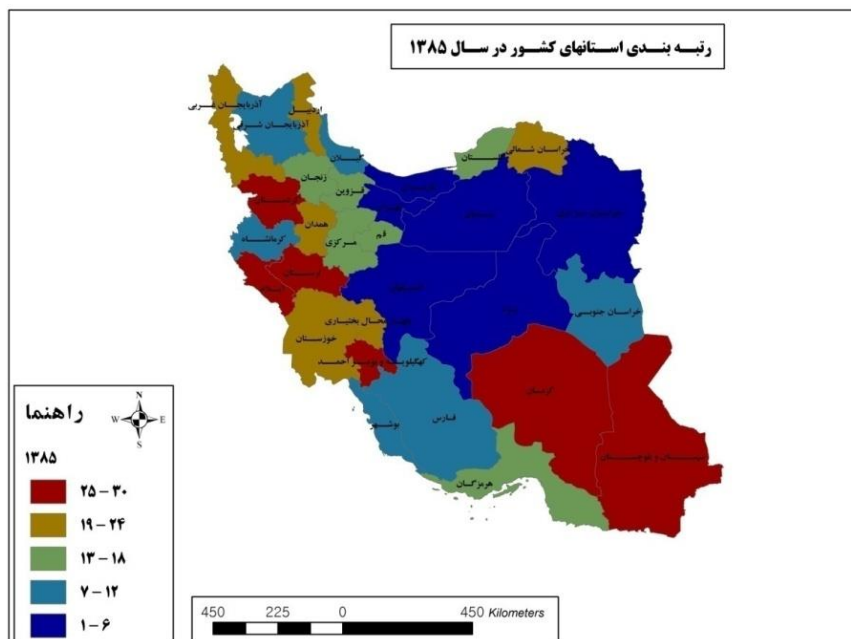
رتبه بندی استانهای کشور در سال ۱۳۸۵

آذربایجان غربی
اردبیل
آذربایجان شرقی
گیلان
زنجان
قزوین
همدان
کرمانشاه
قم
مرکزی
لرستان
چهارمحال بختیاری
خوزستان
کهگیلویه و بویراحمد
بوشهر
فارس
هرمزگان
کرمان
سیستان و بلوچستان
خراسان جنوبی
خراسان شمالی
گلستان

راهنما
۱۳۸۵
۲۵ - ۳۰
۱۹ - ۲۴
۱۳ - ۱۸
۷ - ۱۲
۱ - ۶

N
W
E
S

450 225 0 450 Kilometers